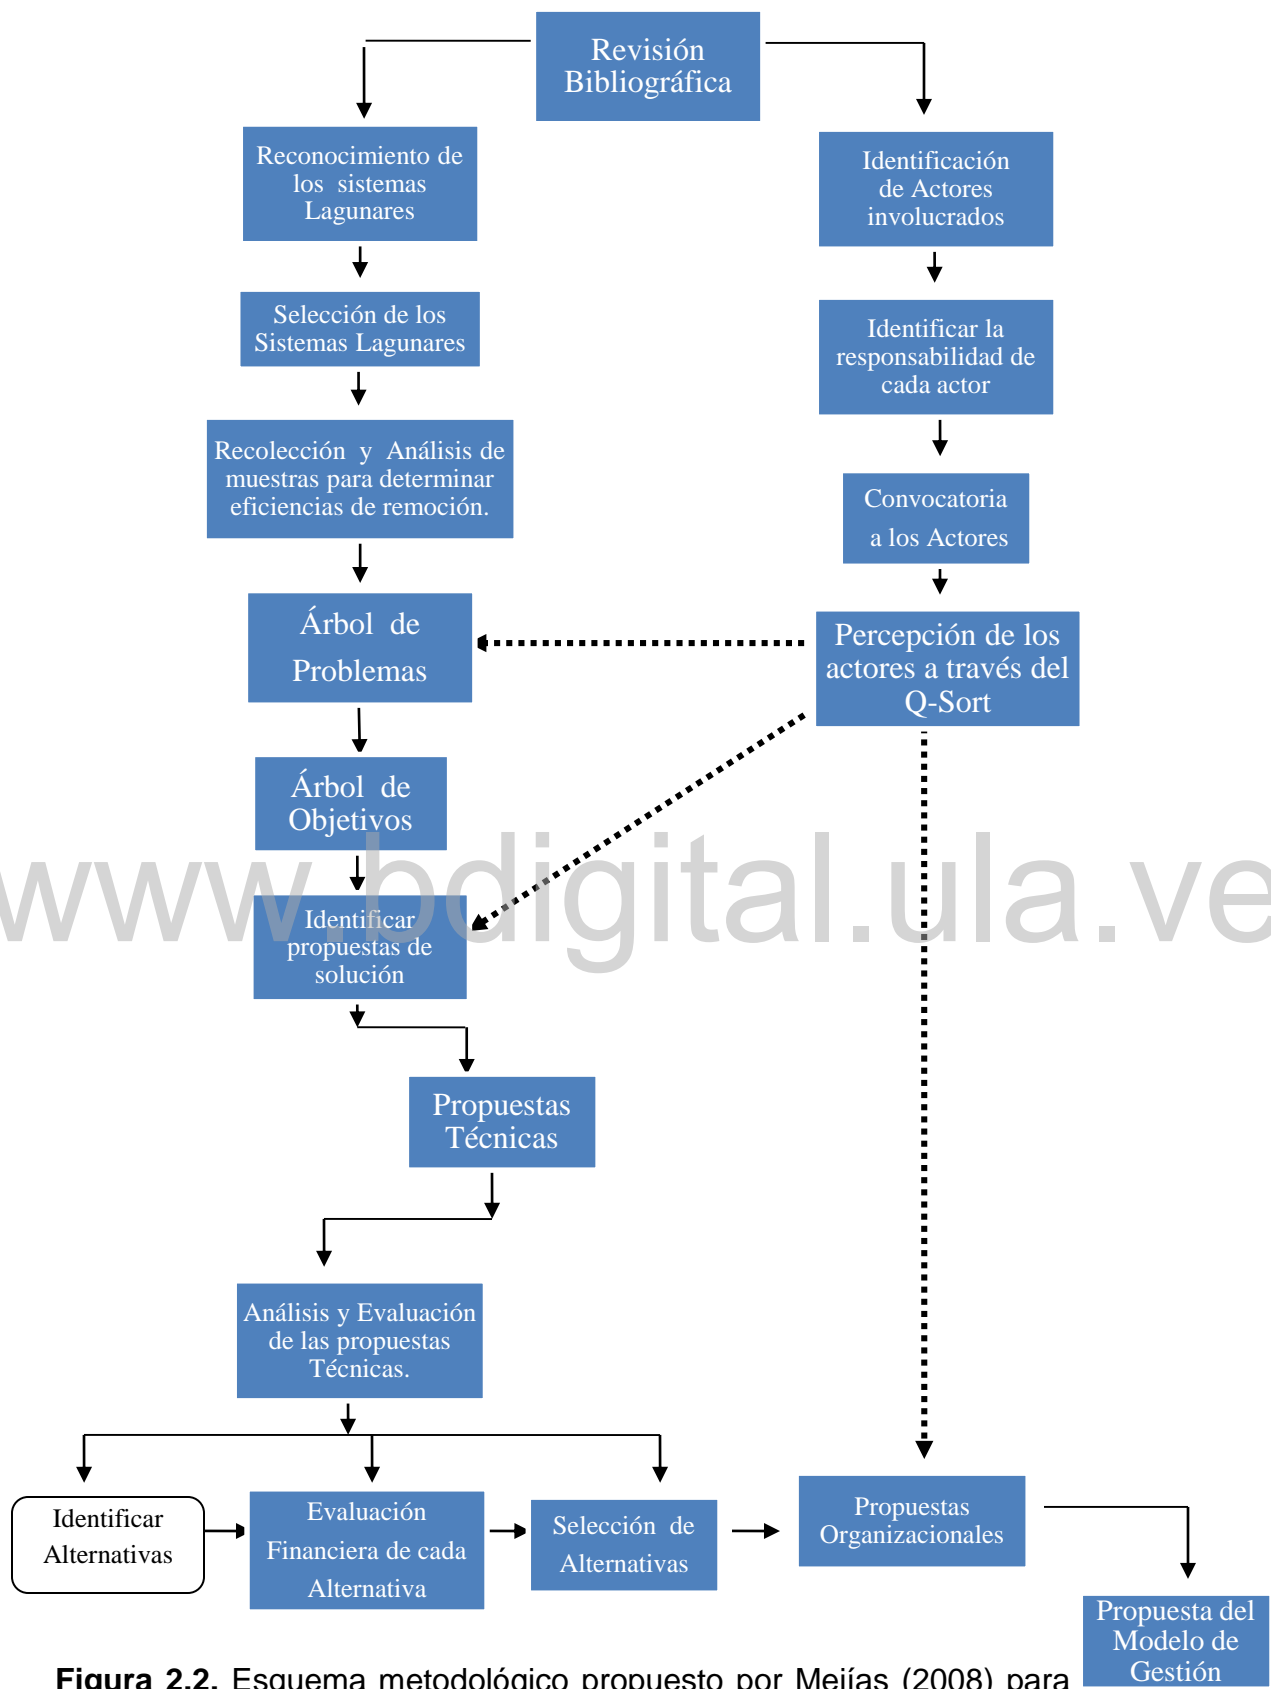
Revisión Bibliográfica

Reconocimiento de los sistemas Lagunares

Identificación de Actores involucrados

Selección de los Sistemas Lagunares

Identificar la responsabilidad de cada actor

Recolección y Análisis de muestras para determinar eficiencias de remoción.

Convocatoria a los Actores

Árbol de Problemas

Percepción de los actores a través del Q-Sort

Árbol de Objetivos

www.bdigital.ula.ve

Identificar propuestas de solución

Propuestas Técnicas

Análisis y Evaluación de las propuestas Técnicas.

Identificar Alternativas

Evaluación Financiera de cada Alternativa

Selección de Alternativas

Propuestas Organizacionales

Propuesta del Modelo de Gestión

**Figura 2.2.** Esquema metodológico propuesto por Mejías (2008) para